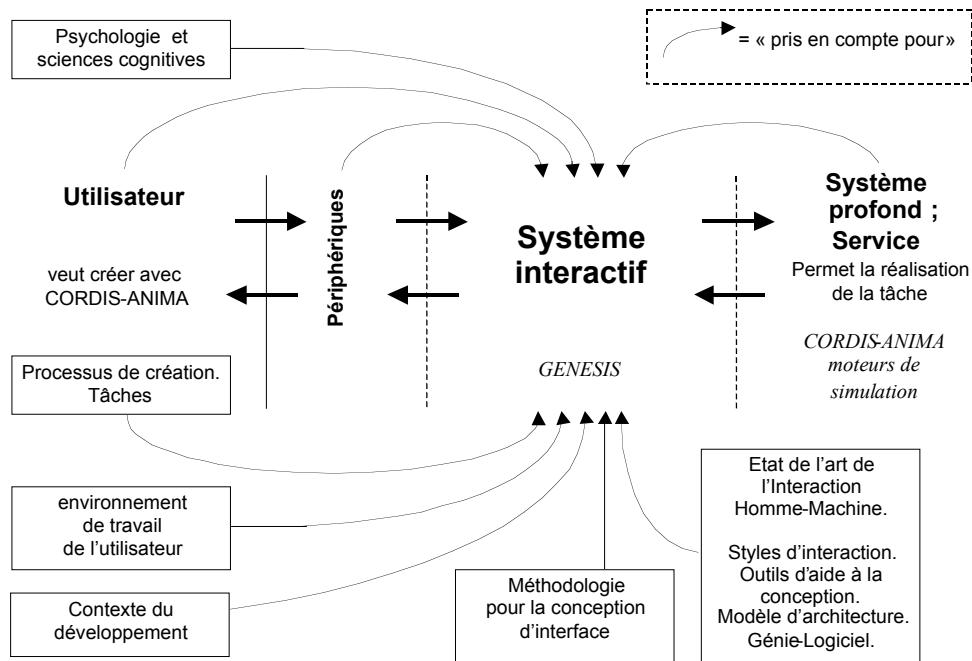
Psychologie et sciences cognitives

= « pris en compte pour »

Utilisateur

veut créer avec CORDIS-ANIMA

Périphériques

Système interactif

GENESIS

Système profond ; Service

Permet la réalisation de la tâche

CORDIS-ANIMA moteurs de simulation

Processus de création. Tâches

environnement de travail de l'utilisateur

Contexte du développement

Méthodologie pour la conception d'interface

Etat de l'art de l'Interaction Homme-Machine.

Styles d'interaction. Outils d'aide à la conception. Modèle d'architecture. Génie-Logiciel.